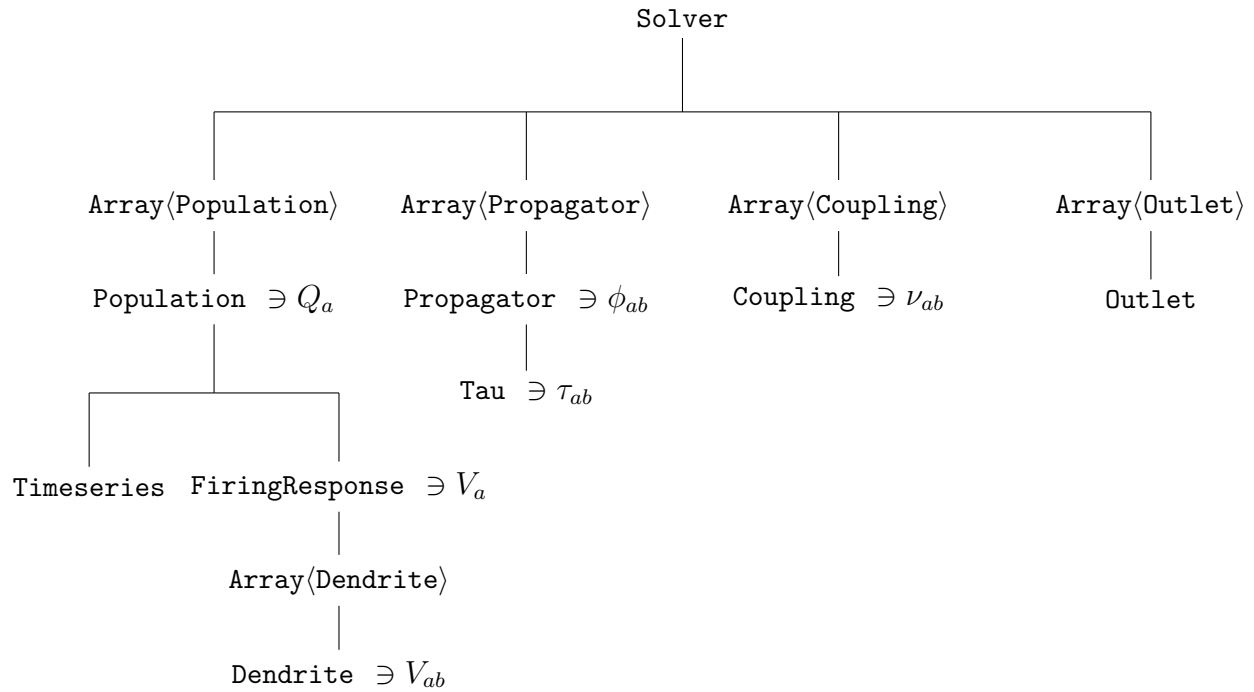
Solver

Array$\langle$Population$\rangle$

Population $\ni Q_a$

Timeseries

FiringResponse $\ni V_a$

Array$\langle$Dendrite$\rangle$

Dendrite $\ni V_{ab}$

Array$\langle$Propagator$\rangle$

Propagator $\ni \phi_{ab}$

Tau $\ni \tau_{ab}$

Array$\langle$Coupling$\rangle$

Coupling $\ni \nu_{ab}$

Array$\langle$Outlet$\rangle$

Outlet